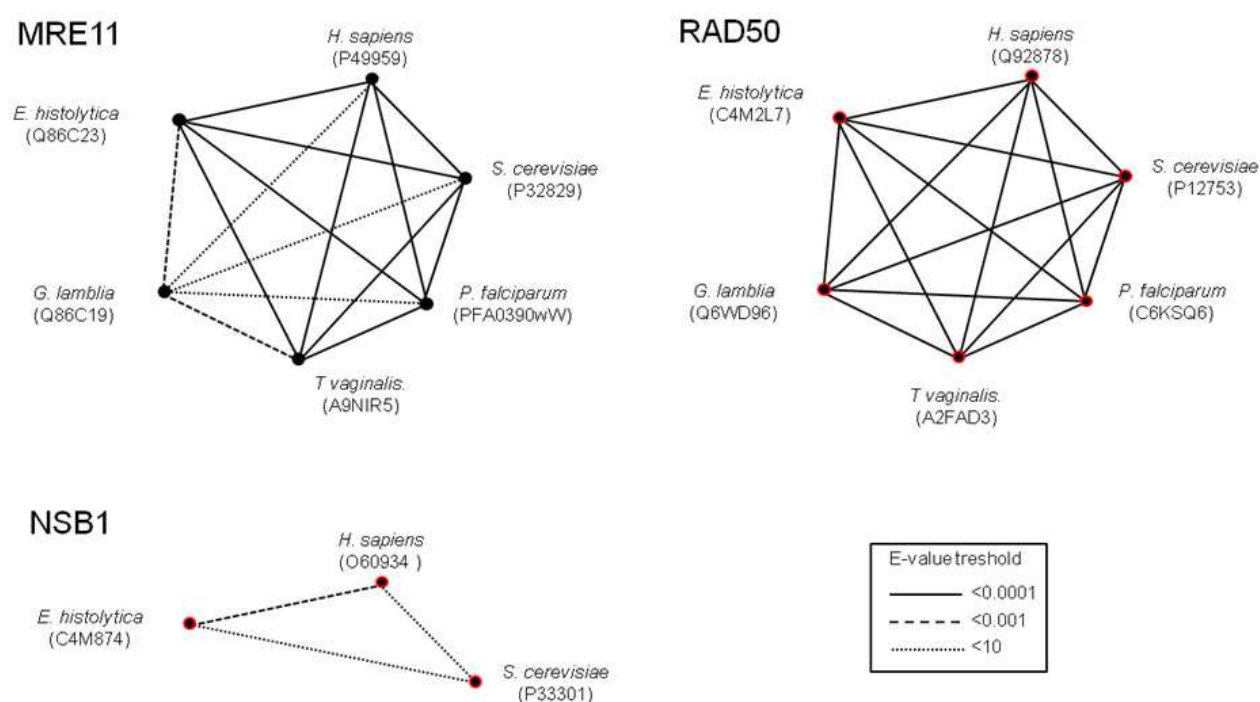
MRE11

H. sapiens
(P49959)

E. histolytica
(Q86C23)

S. cerevisiae
(P32829)

G. lamblia
(Q86C19)

P. falciparum
(PFA0390wW)

T vaginalis.
(A9NIR5)

RAD50

H. sapiens
(Q92878)

E. histolytica
(C4M2L7)

S. cerevisiae
(P12753)

G. lamblia
(Q6WD96)

P. falciparum
(C6KSQ6)

T vaginalis.
(A2FAD3)

NSB1

H. sapiens
(O60934 )

E. histolytica
(C4M874)

S. cerevisiae
(P33301)

E-value treshold
<0.0001
<0.001
<10